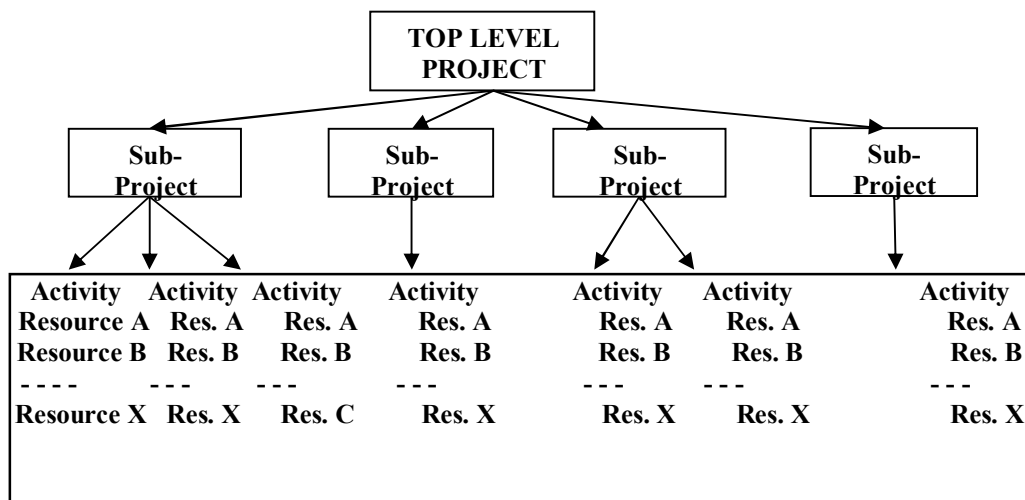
TOP LEVEL PROJECT

Sub-Project

Sub-Project

Sub-Project

Sub-Project

Activity
Resource A
Resource B
- - - -
Resource X

Activity
Res. A
Res. B
- - -
Res. X

Activity
Res. A
Res. B
- - -
Res. C

Activity
Res. A
Res. B
- - -
Res. X

Activity
Res. A
Res. B
- - -
Res. X

Activity
Res. A
Res. B
- - -
Res. X

Activity
Res. A
Res. B
- - -
Res. X